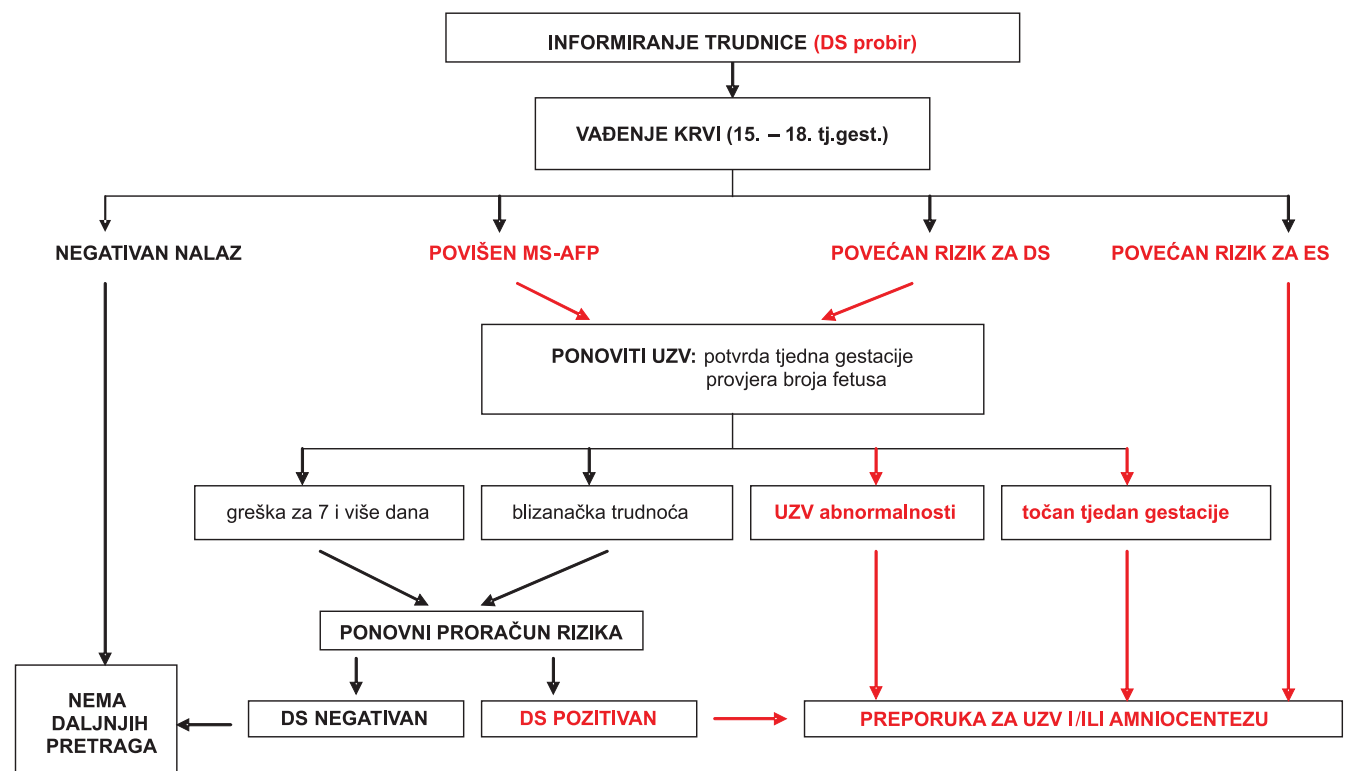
INFORMIRANJE TRUDNICE (DS probir)

VAĐENJE KRVI (15. – 18. tj.gest.)

NEGATIVAN NALAZ

POVIŠEN MS-AFP

POVEĆAN RIZIK ZA DS

POVEĆAN RIZIK ZA ES

PONOVITI UZV: potvrda tjedna gestacije provjera broja fetusa

greška za 7 i više dana

blizanačka trudnoća

UZV abnormalnosti

točan tjedan gestacije

PONOVNI PRORAČUN RIZIKA

NEMA DALJNJIH PRETRAGA

DS NEGATIVAN

DS POZITIVAN

PREPORUKA ZA UZV I/ILI AMNIOCENTEZU